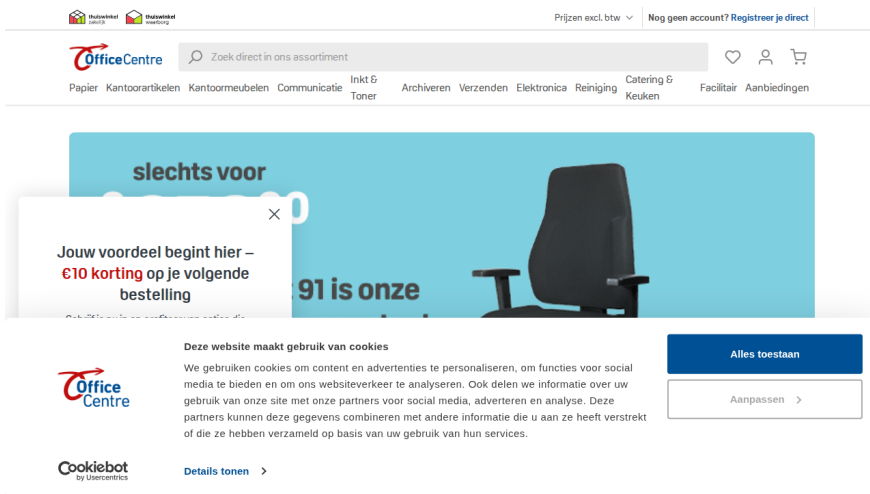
thuiswinkel zakelijk thuiswinkel waarborg

Prijzen excl. btw

Nog geen account? Registreer je direct

OfficeCentre

Zoek direct in ons assortiment

Papier Kantoorartikelen Kantoormeubelen Communicatie Inkt & Toner Archiveren Verzenden Elektronica Reiniging Catering & Keuken Facilitair Aanbiedingen

slechts voor

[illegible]

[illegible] 91 is onze

Jouw voordeel begint hier – €10 korting op je volgende bestelling

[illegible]

Deze website maakt gebruik van cookies

We gebruiken cookies om content en advertenties te personaliseren, om functies voor social media te bieden en om ons websiteverkeer te analyseren. Ook delen we informatie over uw gebruik van onze site met onze partners voor social media, adverteren en analyse. Deze partners kunnen deze gegevens combineren met andere informatie die u aan ze heeft verstrekt of die ze hebben verzameld op basis van uw gebruik van hun services.

Office Centre

Cookiebot by Usercentrics

Details tonen

Alles toestaan

Aanpassen